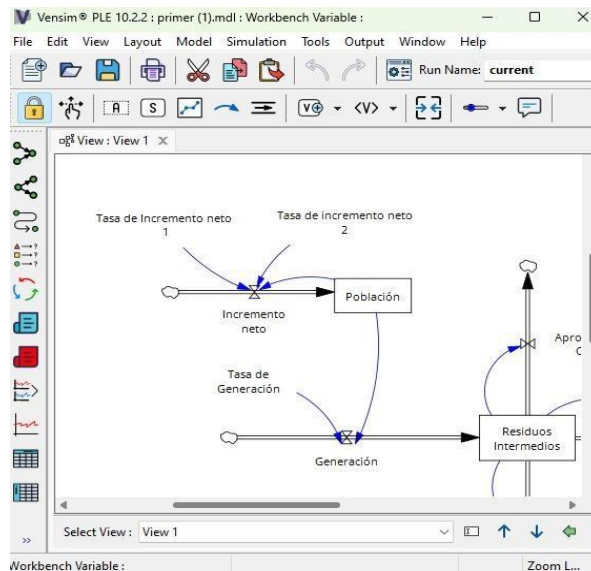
Vensim® PLE 10.2.2 : primer (1).mdl : Workbench Variable :

File Edit View Layout Model Simulation Tools Output Window Help

Run Name: current

A S V <V>

View : View 1 ×

Tasa de Incremento neto 1

Tasa de incremento neto 2

Población

Incremento neto

Tasa de Generación

Generación

Residuos Intermedios

Apro
C

Select View : View 1

Workbench Variable :

Zoom L...